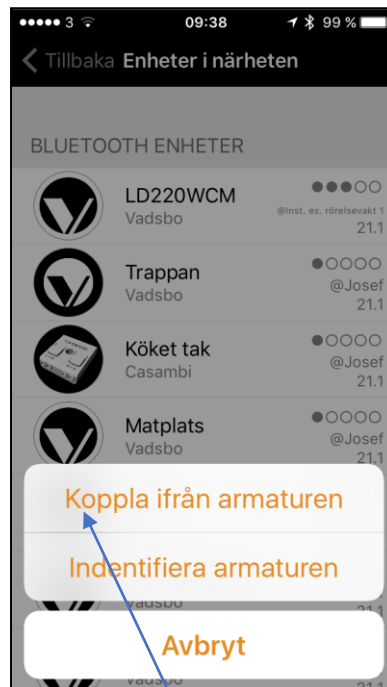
●●●●● 3 09:38 99 %

Tillbaka Enheter i närheten

BLUETOOTH ENHETER

LD220WCM
Vadsbo
@Inst. ex. rörelsevakt 1
21.1

Trappan
Vadsbo
@Josef
21.1

Köket tak
Casambi
@Josef
21.1

Matplats
Vadsbo
@Josef
21.1

Koppla ifrån armaturen

Indentifiera armaturen

Vadsbo
21.1

Avbryt

Vadsbo